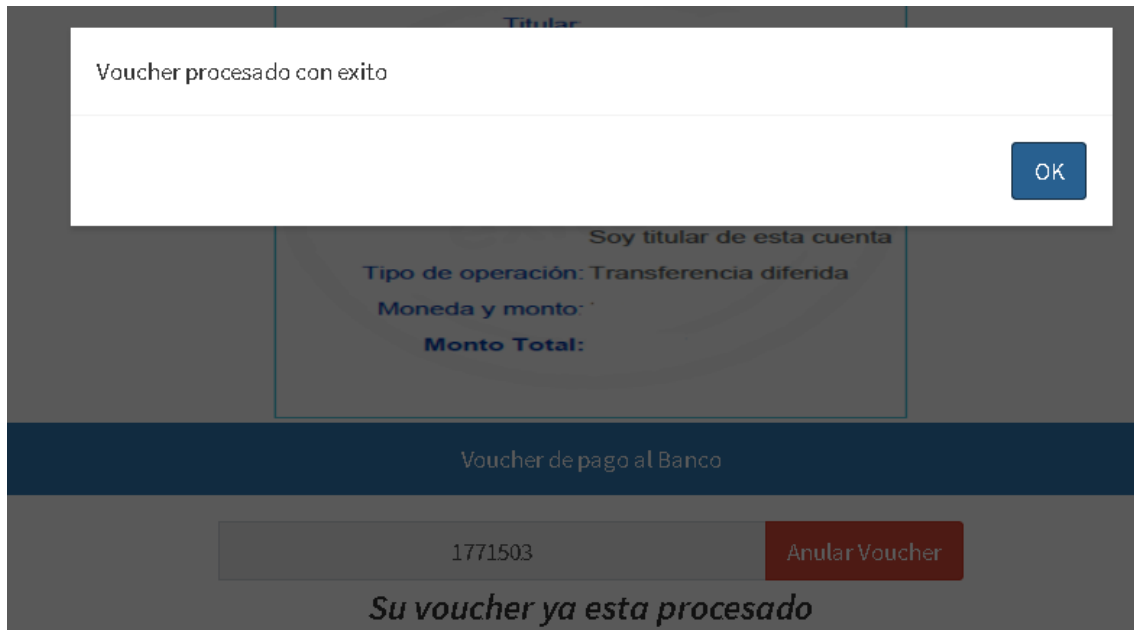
Titular

Voucher procesado con exito

OK

Soy titular de esta cuenta

Tipo de operación: Transferencia diferida

Moneda y monto:

Monto Total:

Voucher de pago al Banco

1771503

Anular Voucher

Su voucher ya esta procesado